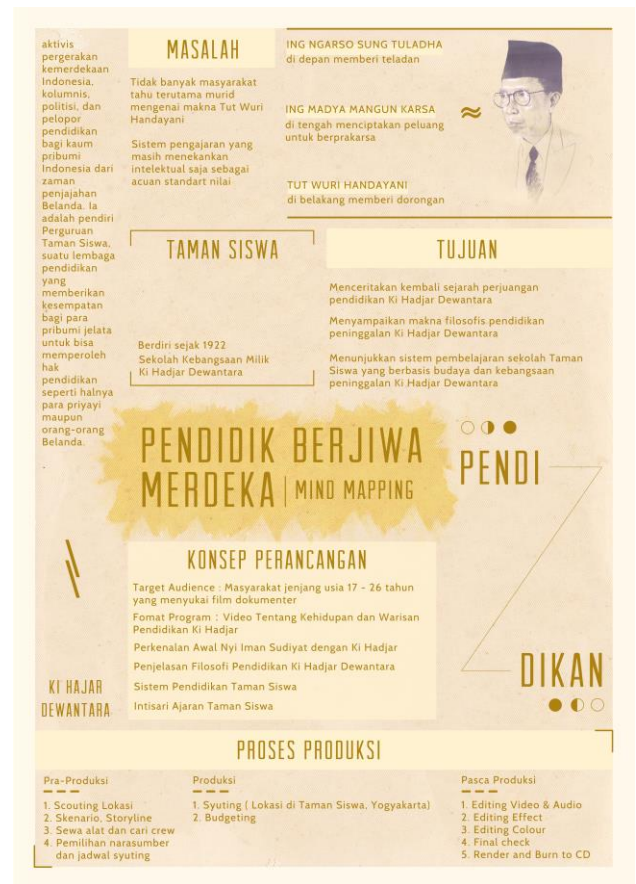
aktivis pergerakan kemerdekaan Indonesia, kolumnis, politisi, dan pelopor pendidikan bagi kaum pribumi Indonesia dari zaman penjajahan Belanda. Ia adalah pendiri Perguruan Taman Siswa, suatu lembaga pendidikan yang memberikan kesempatan bagi para pribumi jelata untuk bisa memperoleh hak pendidikan seperti halnya para priyayi maupun orang-orang Belanda.

MASALAH

Tidak banyak masyarakat tahu terutama murid mengenai makna Tut Wuri Handayani

Sistem pengajaran yang masih menekankan intelektual saja sebagai acuan standart nilai

ING NGARSO SUNG TULADHA
di depan memberi teladan

ING MADYA MANGUN KARSA
di tengah menciptakan peluang untuk berprakarsa

TUT WURI HANDAYANI
di belakang memberi dorongan

TAMAN SISWA

Berdiri sejak 1922
Sekolah Kebangsaan Milik Ki Hadjar Dewantara

TUJUAN

Menceritakan kembali sejarah perjuangan pendidikan Ki Hadjar Dewantara

Menyampaikan makna filosofis pendidikan peninggalan Ki Hadjar Dewantara

Menunjukkan sistem pembelajaran sekolah Taman Siswa yang berbasis budaya dan kebangsaan peninggalan Ki Hadjar Dewantara

PENDIDIK BERJIWA MERDEKA | MIND MAPPING

PENDI

KONSEP PERANCANGAN

Target Audience : Masyarakat jenjang usia 17 - 26 tahun yang menyukai film dokumenter

Fomat Program : Video Tentang Kehidupan dan Warisan Pendidikan Ki Hadjar

Perkenalan Awal Nyi Iman Sudiyat dengan Ki Hadjar

Penjelasan Filosofi Pendidikan Ki Hadjar Dewantara

Sistem Pendidikan Taman Siswa

Intisari Ajaran Taman Siswa

KI HAJAR DEWANTARA

DIKAN

PROSES PRODUKSI

Pra-Produksi
1. Scouting Lokasi
2. Skenario, Storyline
3. Sewa alat dan cari crew
4. Pemilihan narasumber dan jadwal syuting

Produksi
1. Syuting ( Lokasi di Taman Siswa, Yogyakarta)
2. Budgeting

Pasca Produksi
1. Editing Video & Audio
2. Editing Effect
3. Editing Colour
4. Final check
5. Render and Burn to CD